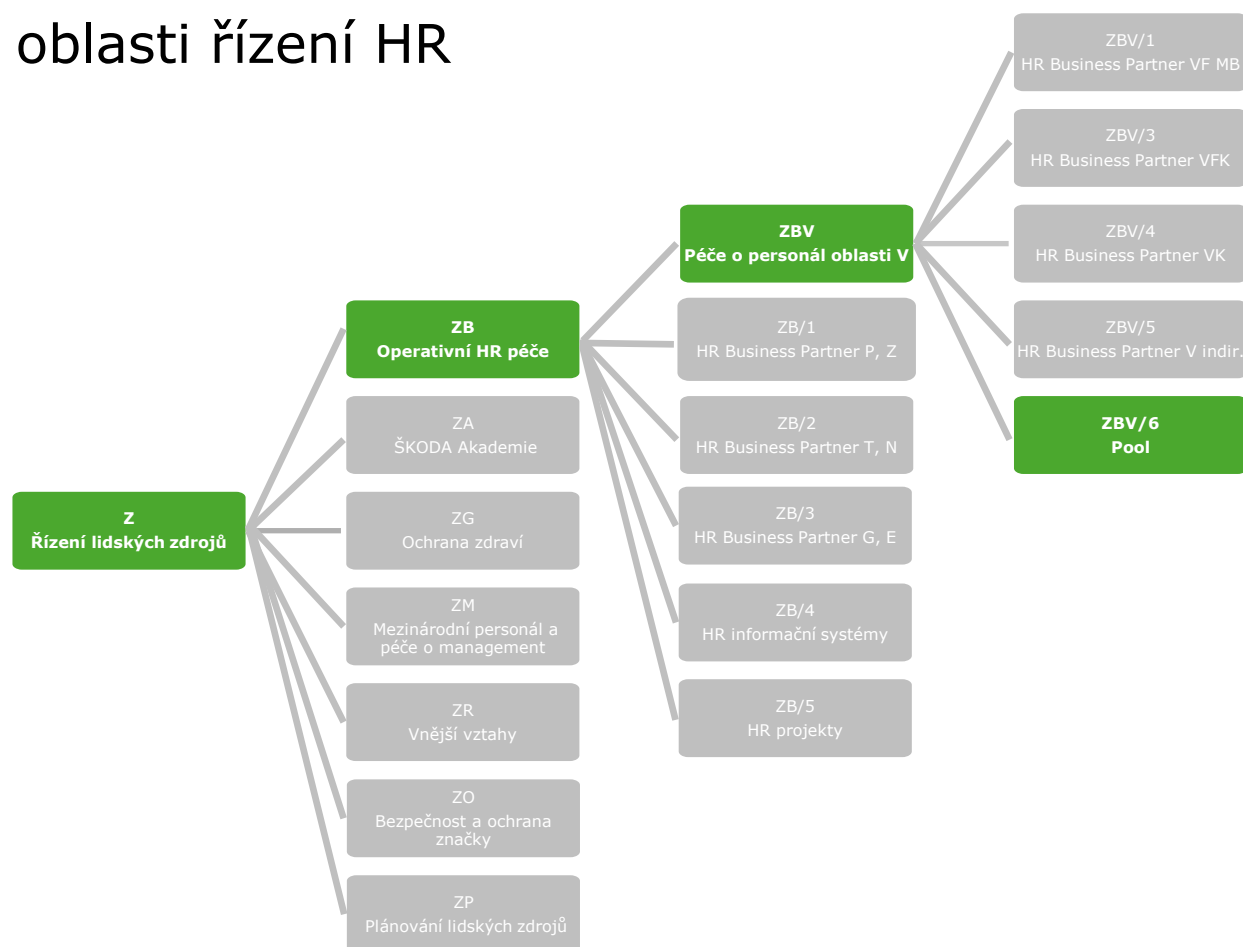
oblasti řízení HR

Z
Řízení lidských zdrojů

ZB
Operativní HR péče

ZA
ŠKODA Akademie

ZG
Ochrana zdraví

ZM
Mezinárodní personál a péče o management

ZR
Vnější vztahy

ZO
Bezpečnost a ochrana značky

ZP
Plánování lidských zdrojů

ZBV
Péče o personál oblasti V

ZB/1
HR Business Partner P, Z

ZB/2
HR Business Partner T, N

ZB/3
HR Business Partner G, E

ZB/4
HR informační systémy

ZB/5
HR projekty

ZBV/1
HR Business Partner VF MB

ZBV/3
HR Business Partner VFK

ZBV/4
HR Business Partner VK

ZBV/5
HR Business Partner V indir.

ZBV/6
Pool